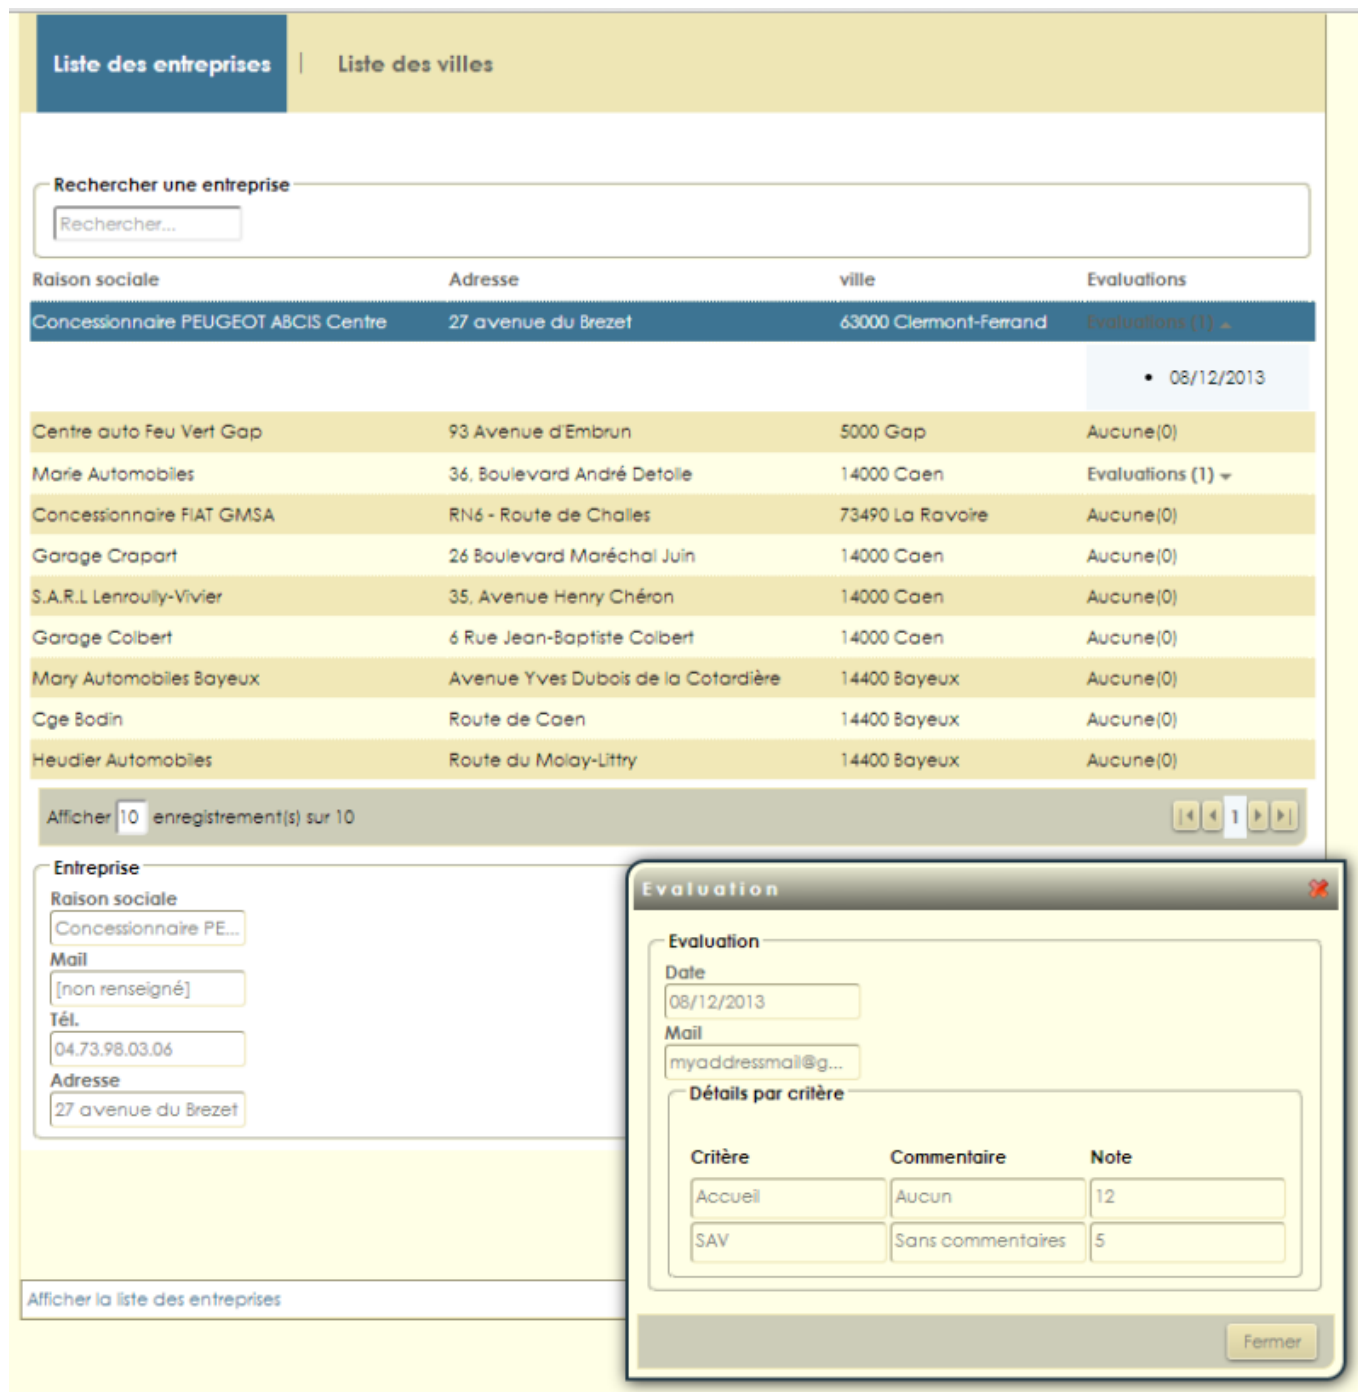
Liste des entreprises | Liste des villes

Rechercher une entreprise

Rechercher...

| Raison sociale | Adresse | ville | Evaluations |
|---|---|---|---|
| Concessionnaire PEUGEOT ABCIS Centre | 27 avenue du Brezet | 63000 Clermont-Ferrand | Evaluations (1) |
| | | | • 08/12/2013 |
| Centre auto Feu Vert Gap | 93 Avenue d'Embrun | 5000 Gap | Aucune(0) |
| Marie Automobiles | 36, Boulevard André Detolle | 14000 Caen | Evaluations (1) |
| Concessionnaire FIAT GMSA | RN6 - Route de Challes | 73490 La Ravoire | Aucune(0) |
| Garage Crapart | 26 Boulevard Maréchal Juin | 14000 Caen | Aucune(0) |
| S.A.R.L Lenrouilly-Vivier | 35, Avenue Henry Chéron | 14000 Caen | Aucune(0) |
| Garage Colbert | 6 Rue Jean-Baptiste Colbert | 14000 Caen | Aucune(0) |
| Mary Automobiles Bayeux | Avenue Yves Dubois de la Cotardière | 14400 Bayeux | Aucune(0) |
| Cge Bodin | Route de Caen | 14400 Bayeux | Aucune(0) |
| Heudier Automobiles | Route du Molay-Littry | 14400 Bayeux | Aucune(0) |

Afficher 10 enregistrement(s) sur 10

1

Entreprise
Raison sociale
Concessionnaire PE...
Mail
[non renseigné]
Tél.
04.73.98.03.06
Adresse
27 avenue du Brezet

Afficher la liste des entreprises

Evaluation

Evaluation
Date
08/12/2013
Mail
myaddressmail@g...
Détails par critère

| Critère | Commentaire | Note |
|---|---|---|
| Accueil | Aucun | 12 |
| SAV | Sans commentaires | 5 |

Fermer